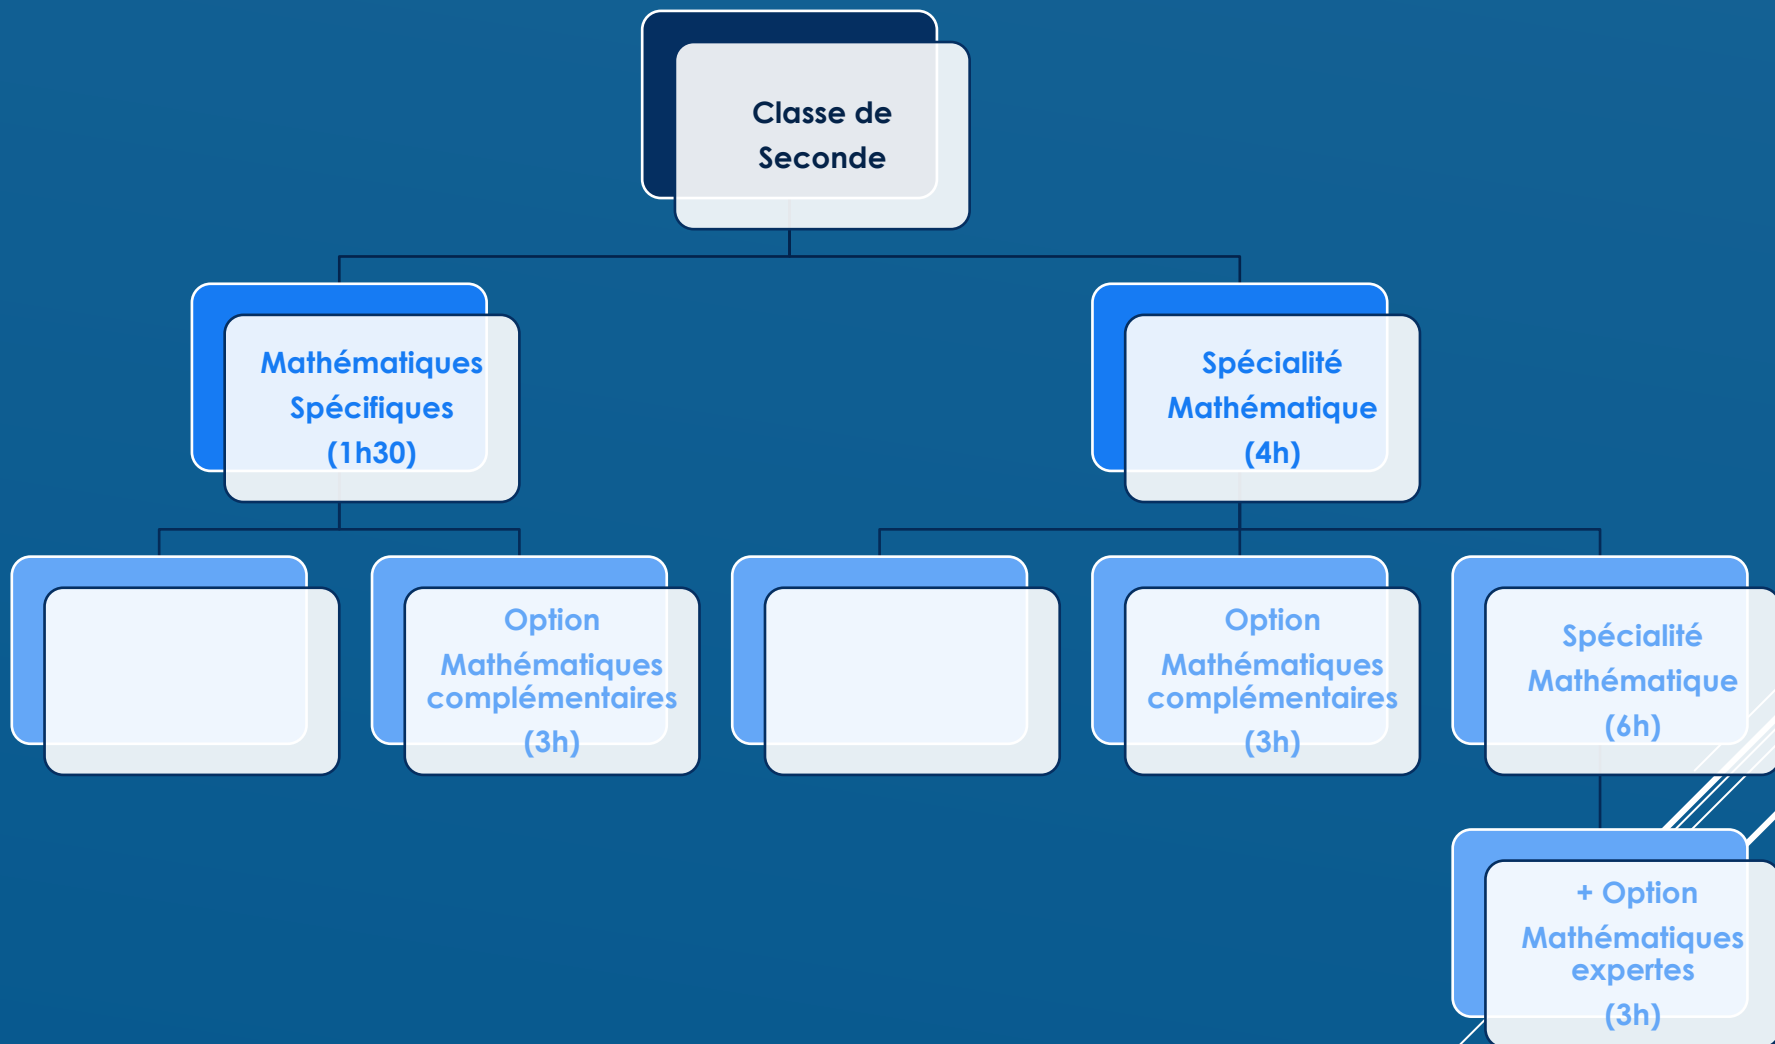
Classe de Seconde

Mathématiques Spécifiques (1h30)

Spécialité Mathématique (4h)

Option Mathématiques complémentaires (3h)

Option Mathématiques complémentaires (3h)

Spécialité Mathématique (6h)

+ Option Mathématiques expertes (3h)